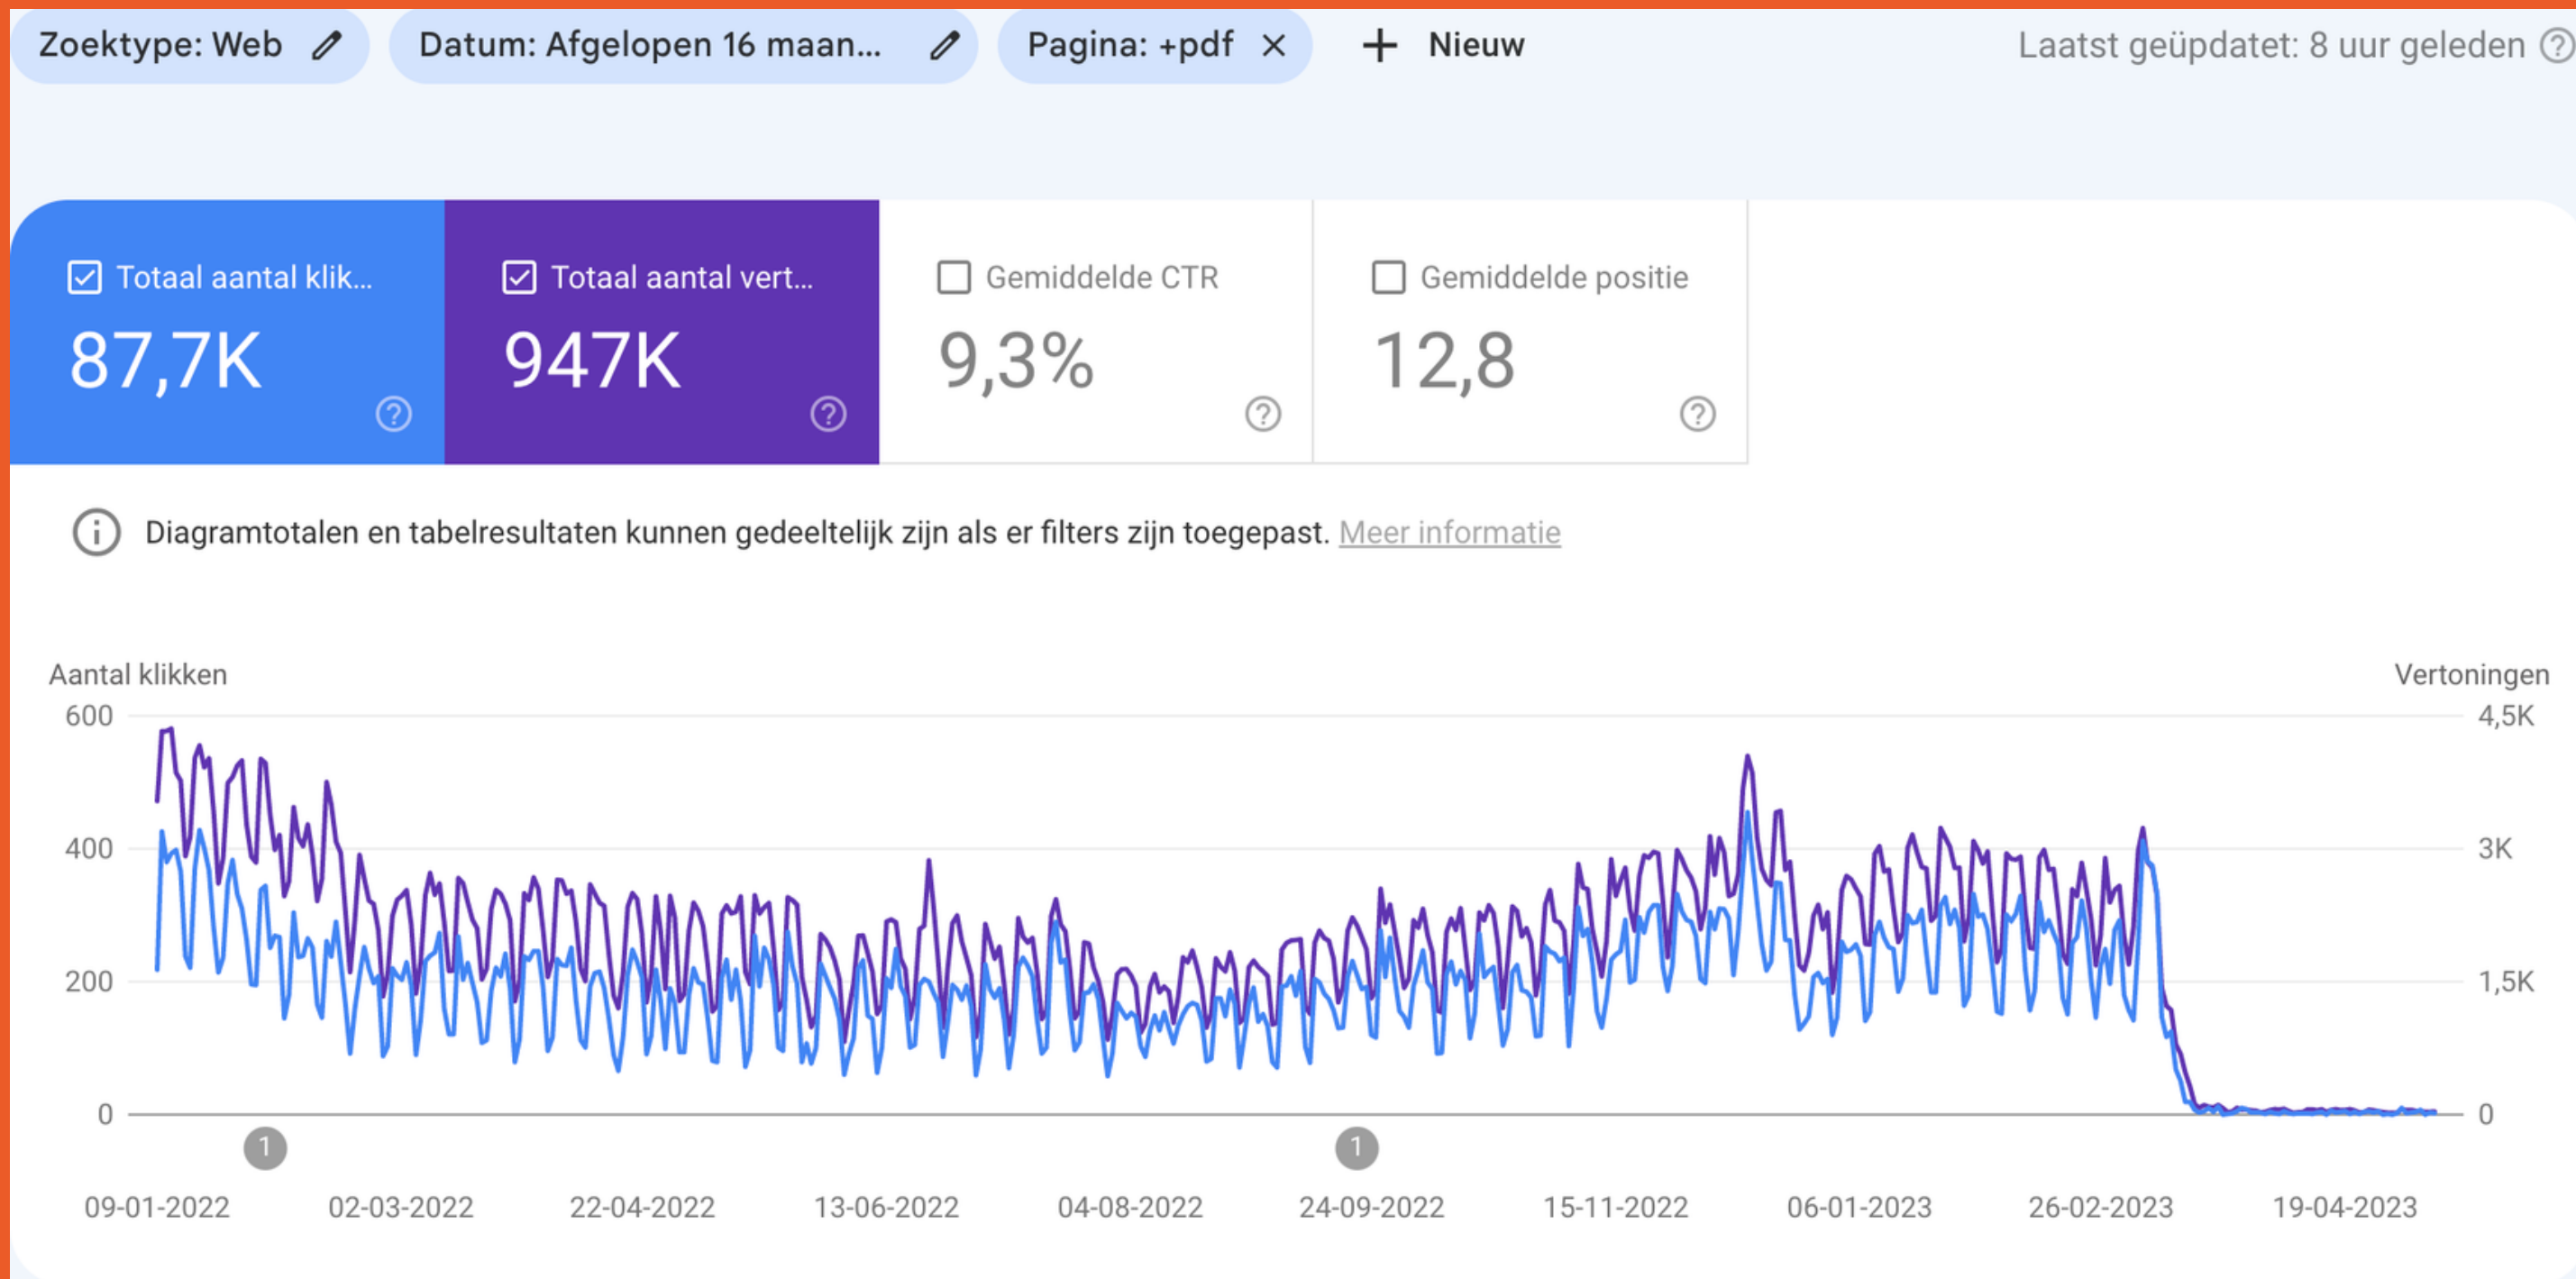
Zoektype: Web Datum: Afgelopen 16 maan... Pagina: +pdf × + Nieuw Laatst geüpdatet: 8 uur geleden

Totaal aantal klik... 87,7K

Totaal aantal vert... 947K

Gemiddelde CTR 9,3%

Gemiddelde positie 12,8

Diagramtotalen en tabelresultaten kunnen gedeeltelijk zijn als er filters zijn toegepast. Meer informatie

Aantal klikken

Vertoningen

600 400 200 0

4,5K 3K 1,5K 0

1 1

09-01-2022 02-03-2022 22-04-2022 13-06-2022 04-08-2022 24-09-2022 15-11-2022 06-01-2023 26-02-2023 19-04-2023